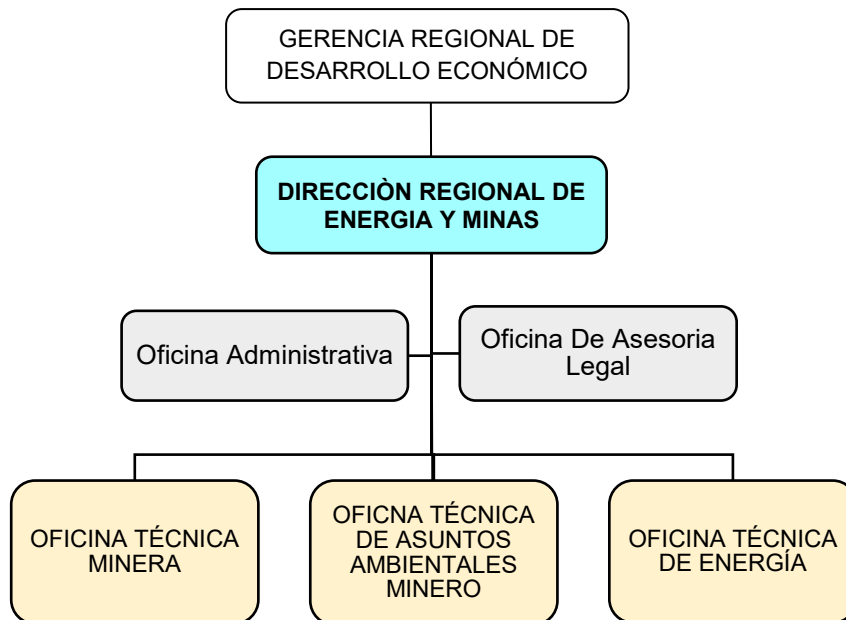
GERENCIA REGIONAL DE DESARROLLO ECONÓMICO

DIRECCIÒN REGIONAL DE ENERGIA Y MINAS

Oficina Administrativa

Oficina De Asesoria Legal

OFICINA TÉCNICA MINERA

OFICNA TÉCNICA DE ASUNTOS AMBIENTALES MINERO

OFICINA TÉCNICA DE ENERGÍA